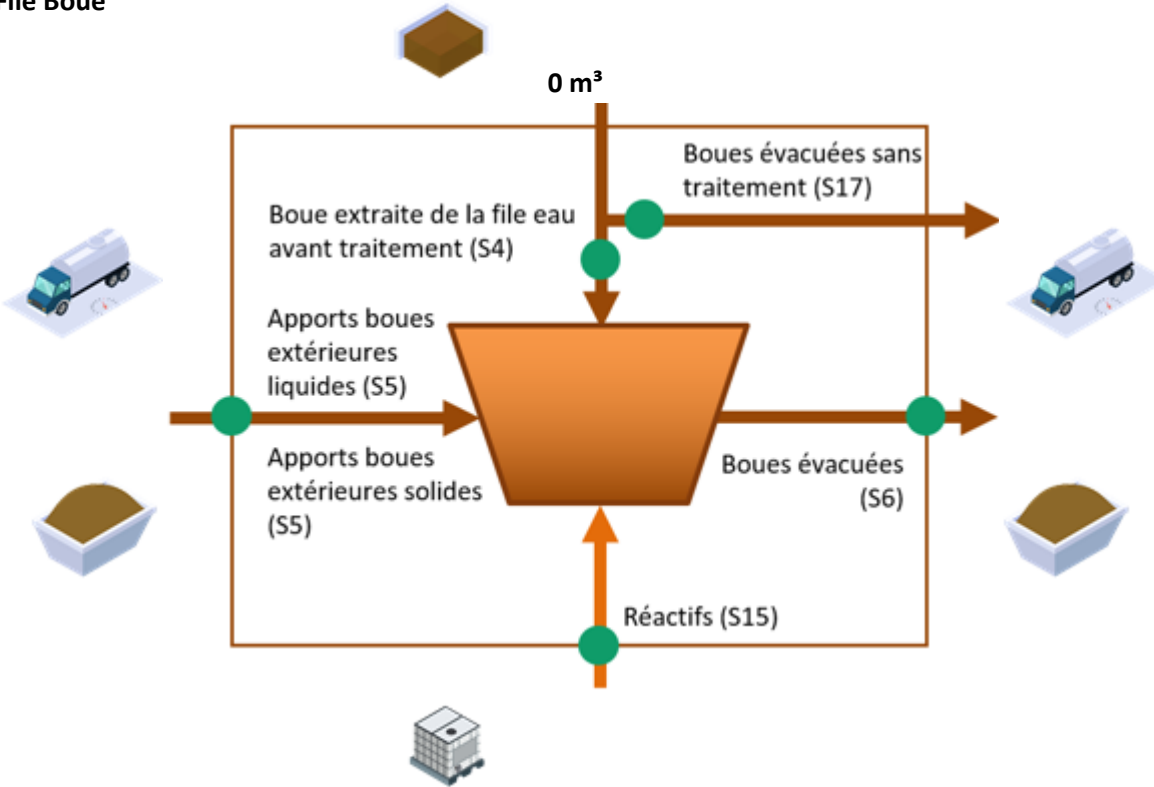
-File Boue

0 m³

Boues évacuées sans traitement (S17)

Boue extraite de la file eau avant traitement (S4)

Apports boues extérieures liquides (S5)

Apports boues extérieures solides (S5)

Boues évacuées (S6)

Réactifs (S15)